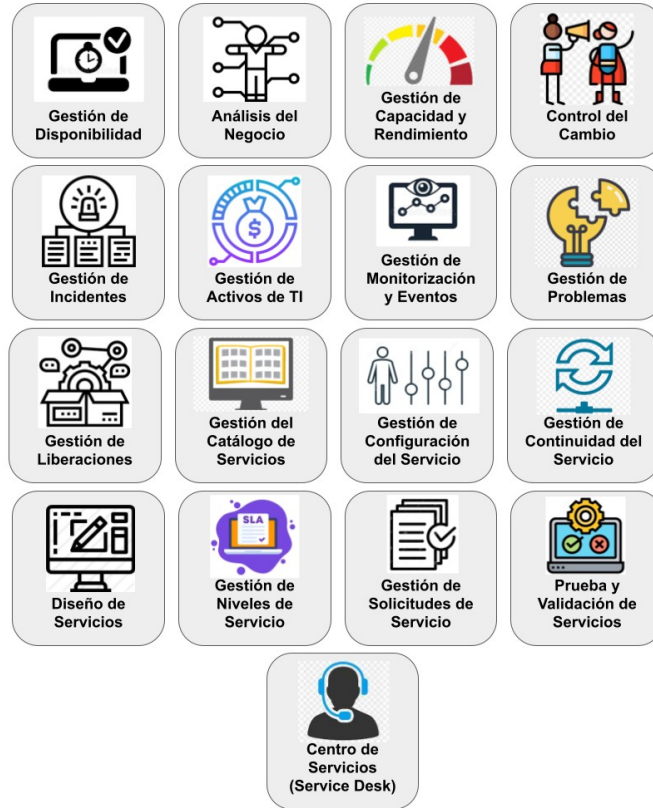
Gestión de Disponibilidad

Análisis del Negocio

Gestión de Capacidad y Rendimiento

Control del Cambio

Gestión de Incidentes

Gestión de Activos de TI

Gestión de Monitorización y Eventos

Gestión de Problemas

Gestión de Liberaciones

Gestión del Catálogo de Servicios

Gestión de Configuración del Servicio

Gestión de Continuidad del Servicio

Diseño de Servicios

SLA

Gestión de Niveles de Servicio

Gestión de Solicitudes de Servicio

Prueba y Validación de Servicios

Centro de Servicios (Service Desk)